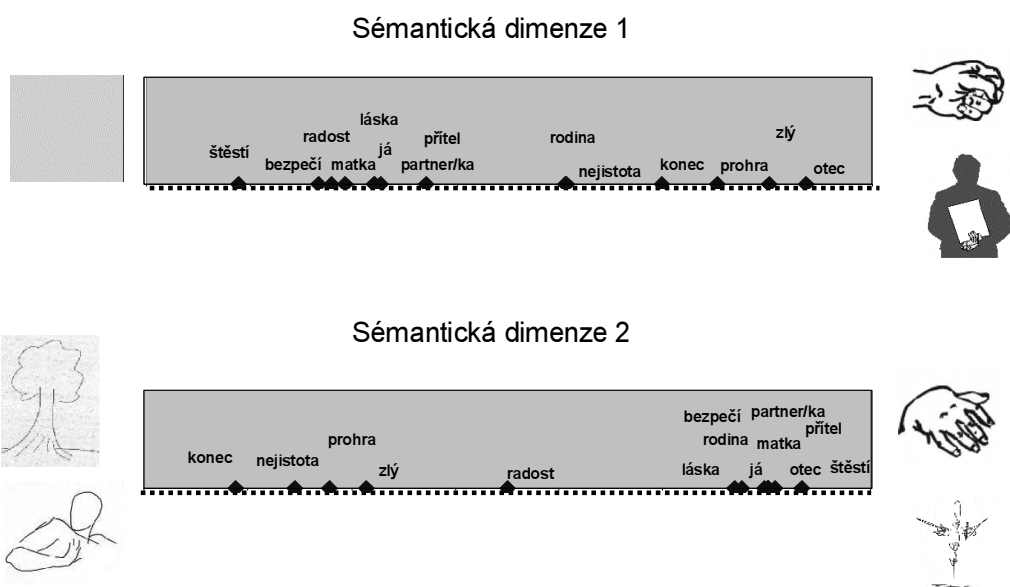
Sémantická dimenze 1

štěstí
radost
bezpečí
matka
láska
já
přítel
partner/ka
rodina
nejistota
konec
prohra
zlý
otec

Sémantická dimenze 2

konec
nejistota
prohra
zlý
radost
bezpečí
rodina
láska
já
partner/ka
matka
přítel
otec
štěstí